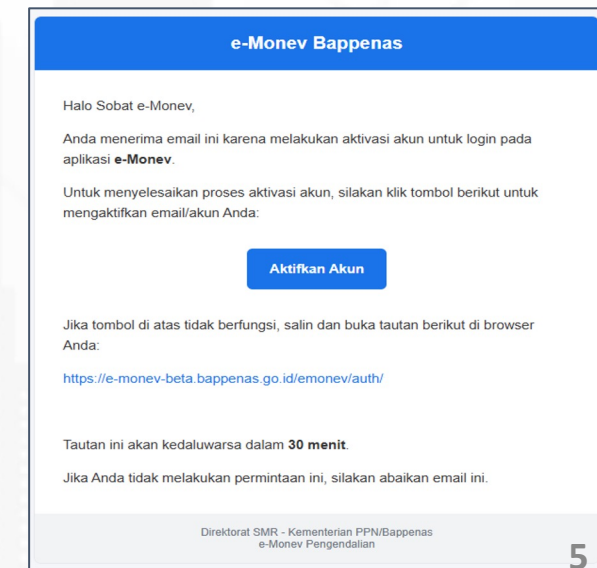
e-Monev Bappenas

Halo Sobat e-Monev,

Anda menerima email ini karena melakukan aktivasi akun untuk login pada aplikasi **e-Monev**.

Untuk menyelesaikan proses aktivasi akun, silakan klik tombol berikut untuk mengaktifkan email/akun Anda:

Aktifkan Akun

Jika tombol di atas tidak berfungsi, salin dan buka tautan berikut di browser Anda:

https://e-monev-beta.bappenas.go.id/emonev/auth/

Tautan ini akan kedaluwarsa dalam **30 menit**.

Jika Anda tidak melakukan permintaan ini, silakan abaikan email ini.

Direktorat SMR - Kementerian PPN/Bappenas
e-Monev Pengendalian

5